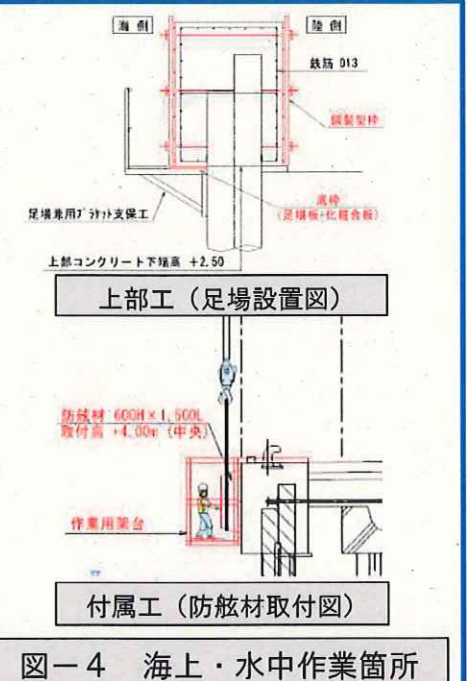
海側

陸側

鉄筋 D13

鋼製型枠

足場兼用ブラケット支保工

底枠
（足場板+化粧合板）

上部コンクリート下端高 +2.50

上部工（足場設置図）

防舷材 600H×1,500L
取付高 +4.00m（中央）

作業用架台

付属工（防舷材取付図）

図－4　海上・水中作業箇所